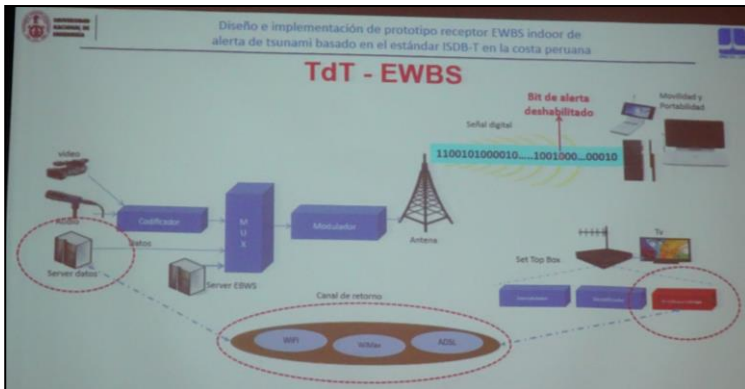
UNIVERSIDAD NACIONAL DE INGENIERÍA

Diseño e implementación de prototipo receptor EWBS indoor de alerta de tsunami basado en el estándar ISDB-T en la costa peruana

TdT - EWBS

Bit de alerta deshabilitado

Movilidad y Portabilidad

Señal digital

1100101000010......1001000...00010

video

Audio

Codificador

Datos

Server datos

M U X

Server EBWS

Modulador

Antena

Set Top Box

Tv

Canal de retorno

WiFi

WiMax

ADSL

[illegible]

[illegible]

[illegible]